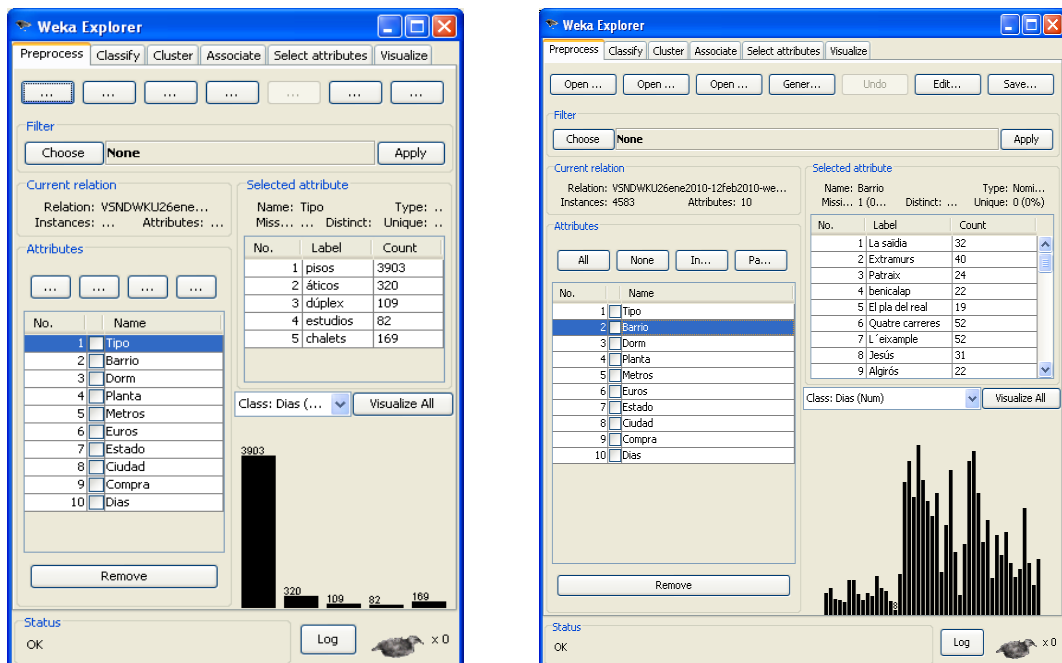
Weka Explorer

Preprocess | Classify | Cluster | Associate | Select attributes | Visualize

... ... ... ... ... ... ...

Filter

Choose | None | Apply

Current relation
Relation: VSNDWKU26ene...
Instances: ... Attributes: ...

Selected attribute
Name: Tipo Type: ..
Miss... ... Distinct: ... Unique: ..

| No. | Label | Count |
|---|---|---|
| 1 | pisos | 3903 |
| 2 | áticos | 320 |
| 3 | dúplex | 109 |
| 4 | estudios | 82 |
| 5 | chalets | 169 |

Attributes

... ... ... ...

| No. | Name |
|---|---|
| 1 | Tipo |
| 2 | Barrio |
| 3 | Dorm |
| 4 | Planta |
| 5 | Metros |
| 6 | Euros |
| 7 | Estado |
| 8 | Ciudad |
| 9 | Compra |
| 10 | Dias |

Remove

Class: Dias (... | Visualize All

3903
320
109
82
169

Status
OK
Log
x 0

Weka Explorer

Preprocess | Classify | Cluster | Associate | Select attributes | Visualize

Open ... | Open ... | Open ... | Gener... | Undo | Edit... | Save...

Filter

Choose | None | Apply

Current relation
Relation: VSNDWKU26ene2010-12feb2010-we...
Instances: 4583 Attributes: 10

Selected attribute
Name: Barrio Type: Nomi...
Missi... 1 (0... Distinct: ... Unique: 0 (0%)

| No. | Label | Count |
|---|---|---|
| 1 | La saidia | 32 |
| 2 | Extramurs | 40 |
| 3 | Patraix | 24 |
| 4 | benicalap | 22 |
| 5 | El pla del real | 19 |
| 6 | Quatre carreres | 52 |
| 7 | L´eixample | 52 |
| 8 | Jesús | 31 |
| 9 | Algirós | 22 |

Attributes

All | None | In... | Pa...

| No. | Name |
|---|---|
| 1 | Tipo |
| 2 | Barrio |
| 3 | Dorm |
| 4 | Planta |
| 5 | Metros |
| 6 | Euros |
| 7 | Estado |
| 8 | Ciudad |
| 9 | Compra |
| 10 | Dias |

Remove

Class: Dias (Num) | Visualize All

Status
OK
Log
x 0